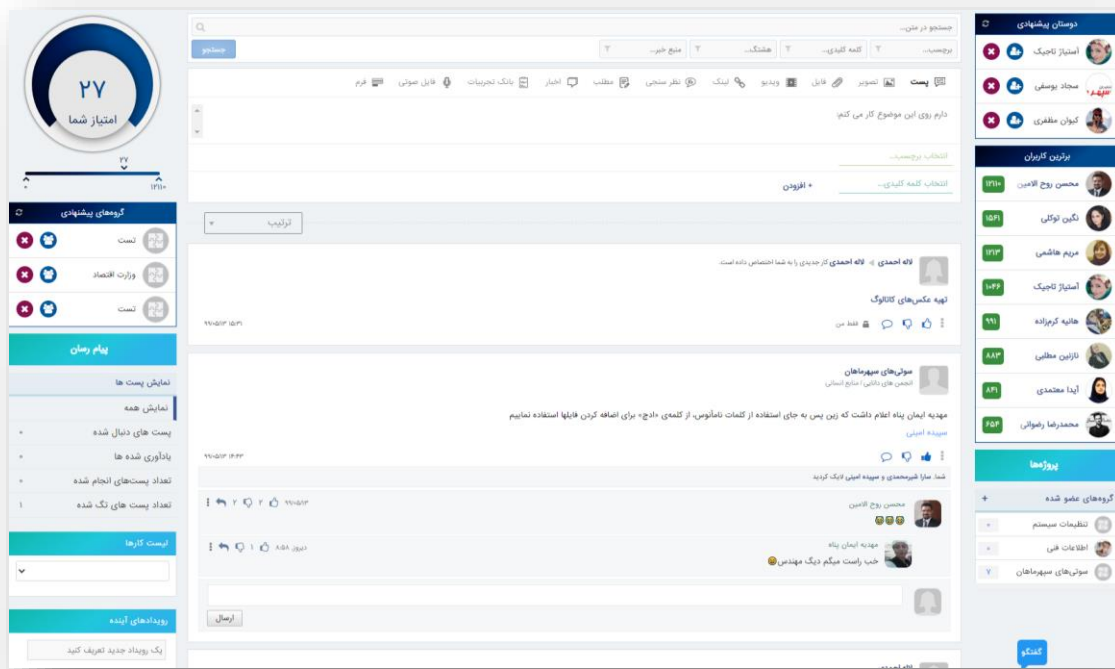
دوستان پیشنهادی
آستیاژ تاجیک
مجاد یوسفی
کیوان مظفری

برترین کاربران
محسن روح الامین ۱۲۱۱۰
نگین توکلی ۱۵۶۱
مریم هاشمی ۱۲۱۳
آستیاژ تاجیک ۱۰۶۶
هانیه کرمزاده ۹۹۱
نازنین مطلبی ۸۸۳
آیدا معتمدی ۸۲۱
محمدرضا رضوانی ۶۵۴

پروژه‌ها
گروه‌های عضو شده +
تنظیمات سیستم
اطلاعات فنی
سوتی‌های سپهرماهان ۷

جستجو در متن...
برچسب... کلمه کلیدی... هشتگ... منبع خبر...
جستجو

پست تصویر فایل ویدیو لینک نظر سنجی مطلب اخبار بانک تجربیات فایل صوتی فرم
دارم روی این موضوع کار می کنم.
انتخاب برچسب...
انتخاب کلمه کلیدی...
+ افزودن

ترتیب

لاله احمدی » لاله احمدی کار جدیدی را به شما اختصاص داده است.
تهیه عکس‌های کاتالوگ
فقط من
۹۹/۰۵/۱۳ ۱۵:۳۱

سوتی‌های سپهرماهان
انجمن های داخلی | منابع انسانی
مهدیه ایمان پناه اعلام داشت که زین پس به جای استفاده از کلمات نامأنوس، از کلمه‌ی «ادج» برای اضافه کردن فایلها استفاده نماییم
سپیده امینی
۹۹/۰۵/۱۳ ۱۶:۴۳
شما، سارا شیرمحمدی و سپیده امینی لایک کردید
محسن روح الامین
۹۹/۰۵/۱۳ ۲ ۲
مهدیه ایمان پناه
خب راست میگم دیگ مهندس
دیروز ۸:۵۸ ۱
ارسال

۲۷
امتیاز شما
۲۷
۱۲۱۱۰

گروه‌های پیشنهادی
تست
وزارت اقتصاد
تست

پیام رسان
نمایش پست ها
نمایش همه
پست های دنبال شده
یادآوری شده ها
تعداد پست‌های انجام شده
تعداد پست های تگ شده ۱

لیست کارها

رویدادهای آینده
یک رویداد جدید تعریف کنید

گفتگو